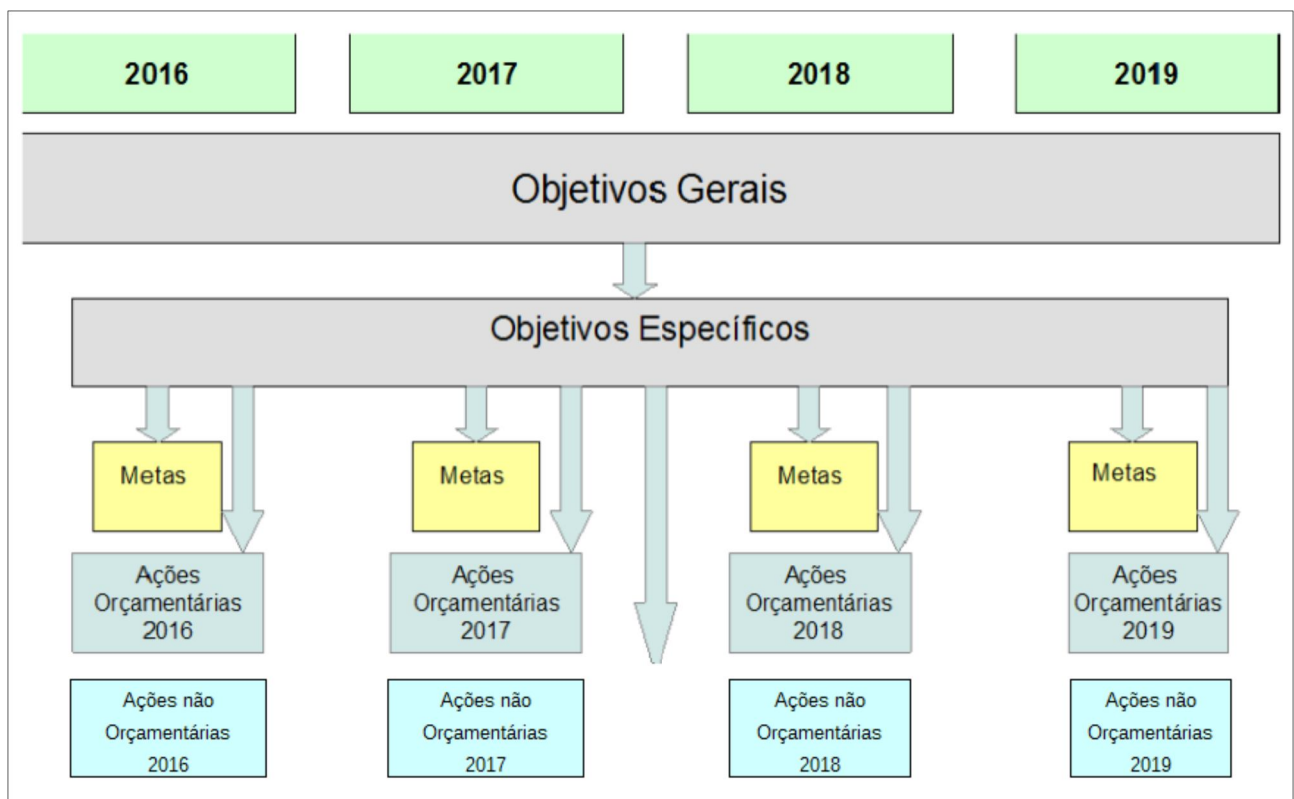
2016

2017

2018

2019

Objetivos Gerais

Objetivos Específicos

Metas

Ações Orçamentárias 2016

Ações não Orçamentárias 2016

Metas

Ações Orçamentárias 2017

Ações não Orçamentárias 2017

Metas

Ações Orçamentárias 2018

Ações não Orçamentárias 2018

Metas

Ações Orçamentárias 2019

Ações não Orçamentárias 2019